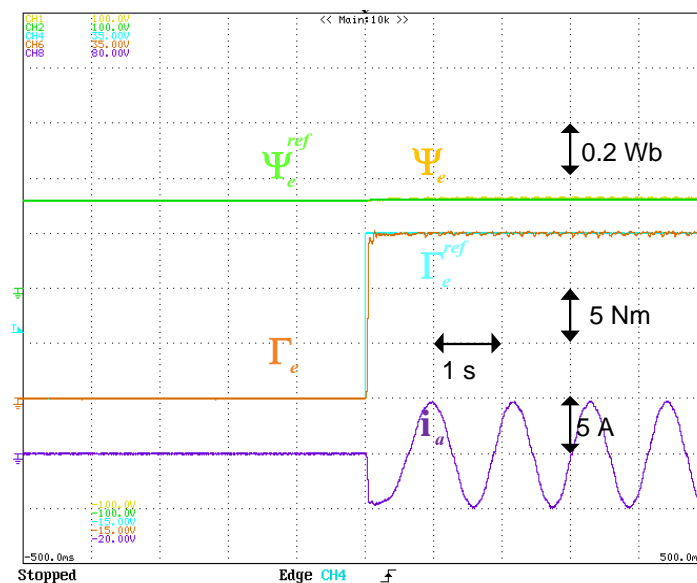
CH1 100.0V
CH2 100.0V
CH4 35.0V
CH6 35.0V
CH8 80.0V

<< Main:10k >>

$\Psi_e^{ref}$

$\Psi_e$

0.2 Wb

$\Gamma_e^{ref}$

5 Nm

$\Gamma_e$

1 s

$\mathbf{i}_a$

5 A

-100.0V
-100.0V
-15.00V
-15.00V
-20.00V

-500.0ms

500.0m

Stopped

Edge CH4